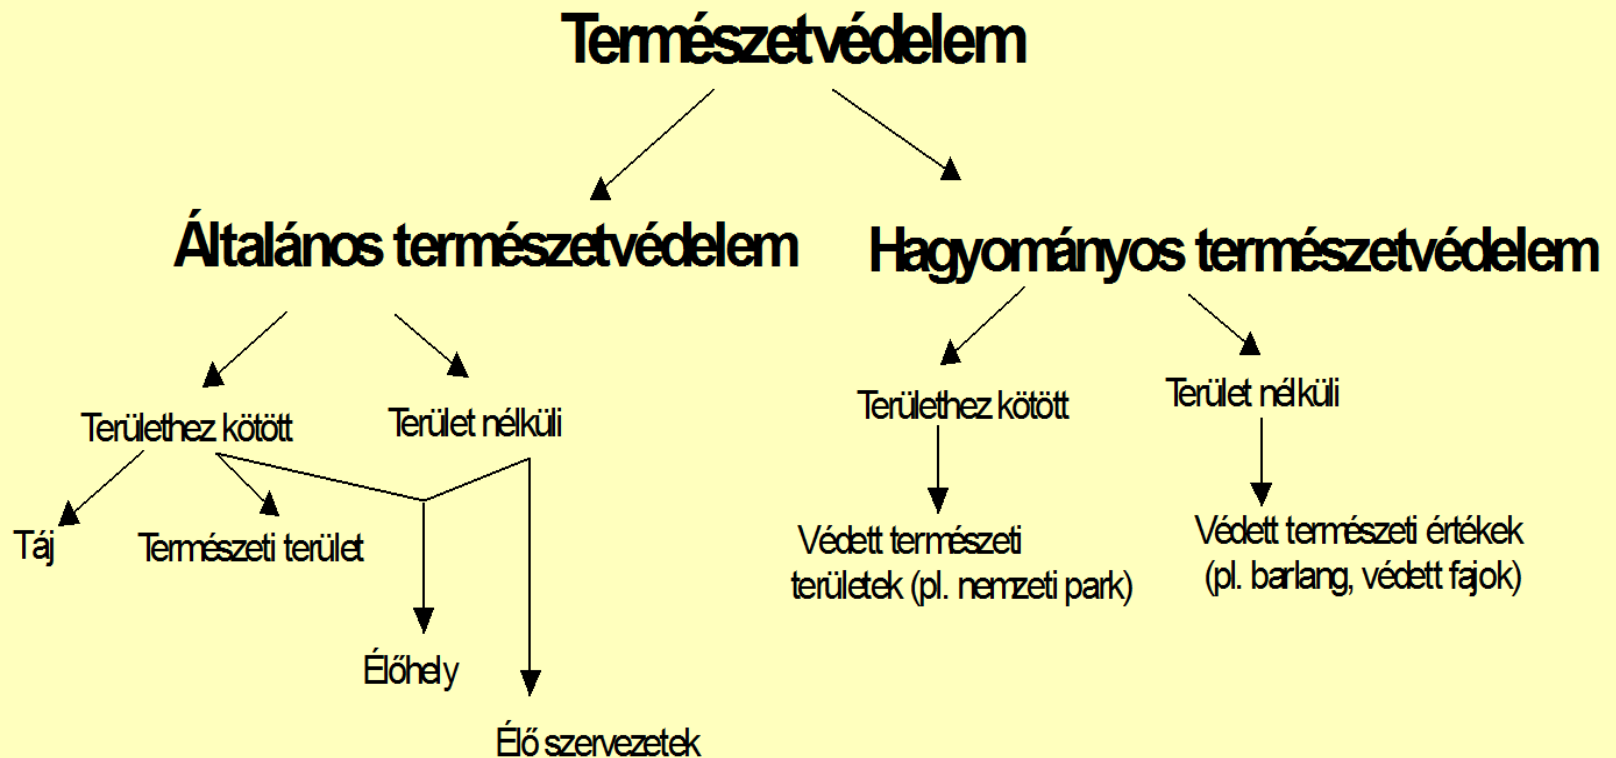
Természetvédelem

Általános természetvédelem

Hagyományos természetvédelem

Területhez kötött

Terület nélküli

Táj

Természeti terület

Élőhely

Élő szervezetek

Területhez kötött

Terület nélküli

Védett természeti területek (pl. nemzeti park)

Védett természeti értékek (pl. barlang, védett fajok)